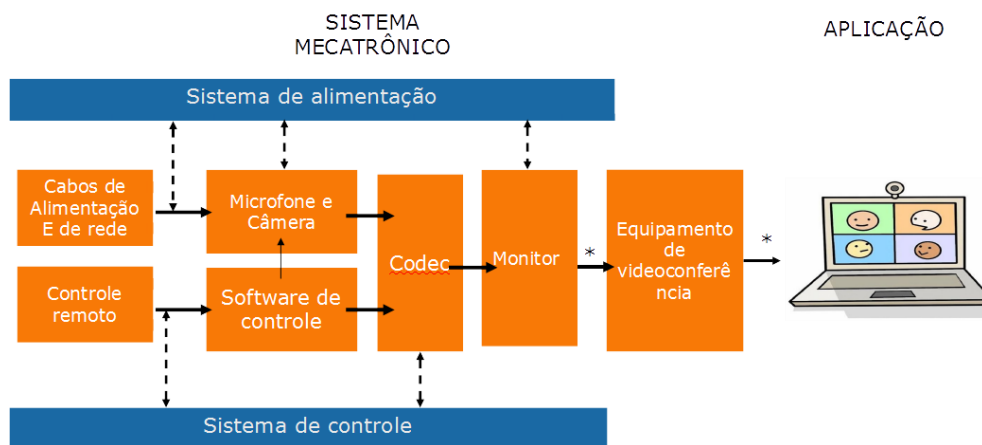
SISTEMA MECATRÔNICO

APLICAÇÃO

Sistema de alimentação

Cabos de Alimentação E de rede

Microfone e Câmera

Codec

Monitor

*

Equipamento de videoconferê ncia

*

Controle remoto

Software de controle

Sistema de controle